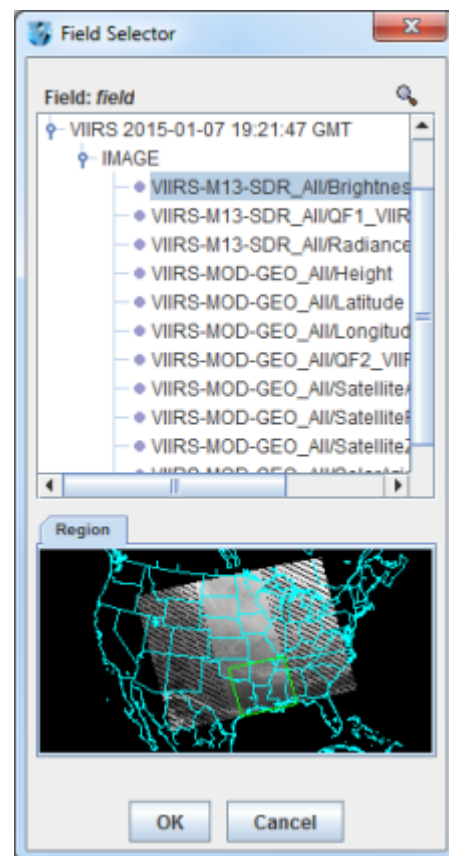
Field Selector

Field: *field*

VIIRS 2015-01-07 19:21:47 GMT

IMAGE

VIIRS-M13-SDR_All/Brightnes

VIIRS-M13-SDR_All/QF1_VIIR

VIIRS-M13-SDR_All/Radiance

VIIRS-MOD-GEO_All/Height

VIIRS-MOD-GEO_All/Latitude

VIIRS-MOD-GEO_All/Longitud

VIIRS-MOD-GEO_All/QF2_VIIR

VIIRS-MOD-GEO_All/Satellite

VIIRS-MOD-GEO_All/Satellite

VIIRS-MOD-GEO_All/Satellite

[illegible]

Region

OK

Cancel